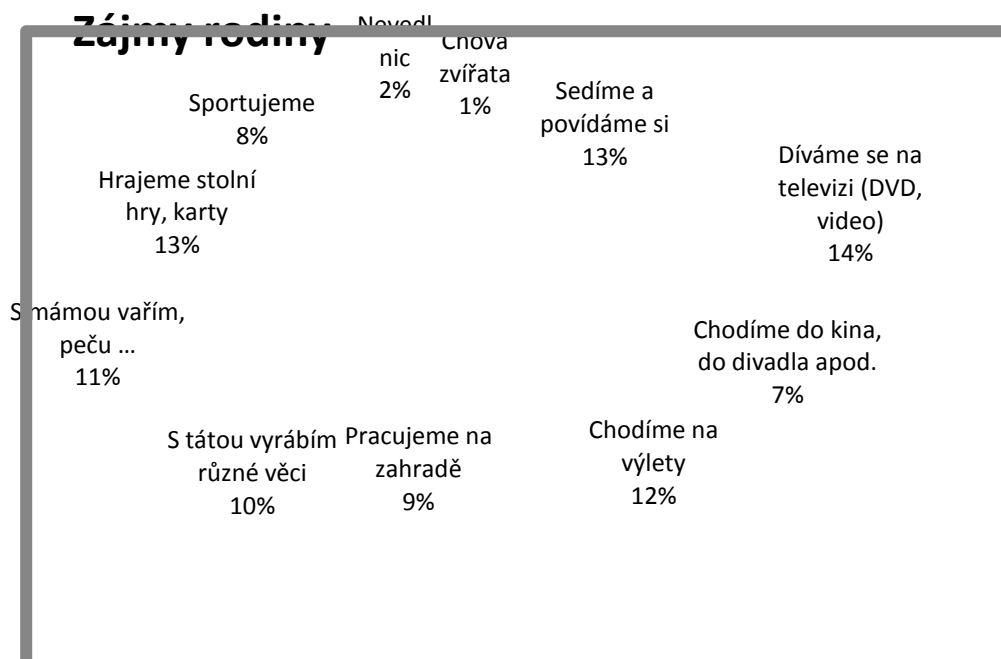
Zájmy rodiny

Nevedl nic 2%

Chova zvířata 1%

Sedíme a povídáme si 13%

Díváme se na televizi (DVD, video) 14%

Chodíme do kina, do divadla apod. 7%

Chodíme na výlety 12%

Pracujeme na zahradě 9%

S tátou vyrábím různé věci 10%

S mámou vařím, peču … 11%

Hrajeme stolní hry, karty 13%

Sportujeme 8%